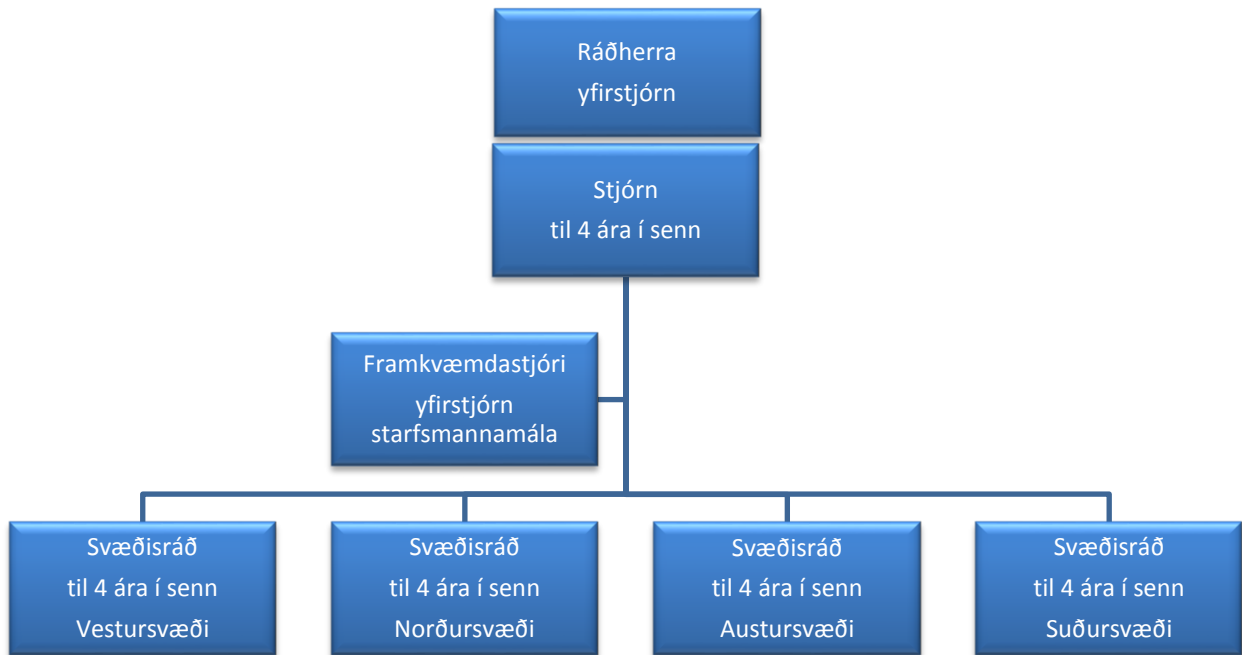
Ráðherra
yfirstjórn

Stjórn
til 4 ára í senn

Framkvæmdastjóri
yfirstjórn
starfsmannamála

Svæðisráð
til 4 ára í senn
Vestursvæði

Svæðisráð
til 4 ára í senn
Norðursvæði

Svæðisráð
til 4 ára í senn
Austursvæði

Svæðisráð
til 4 ára í senn
Suðursvæði